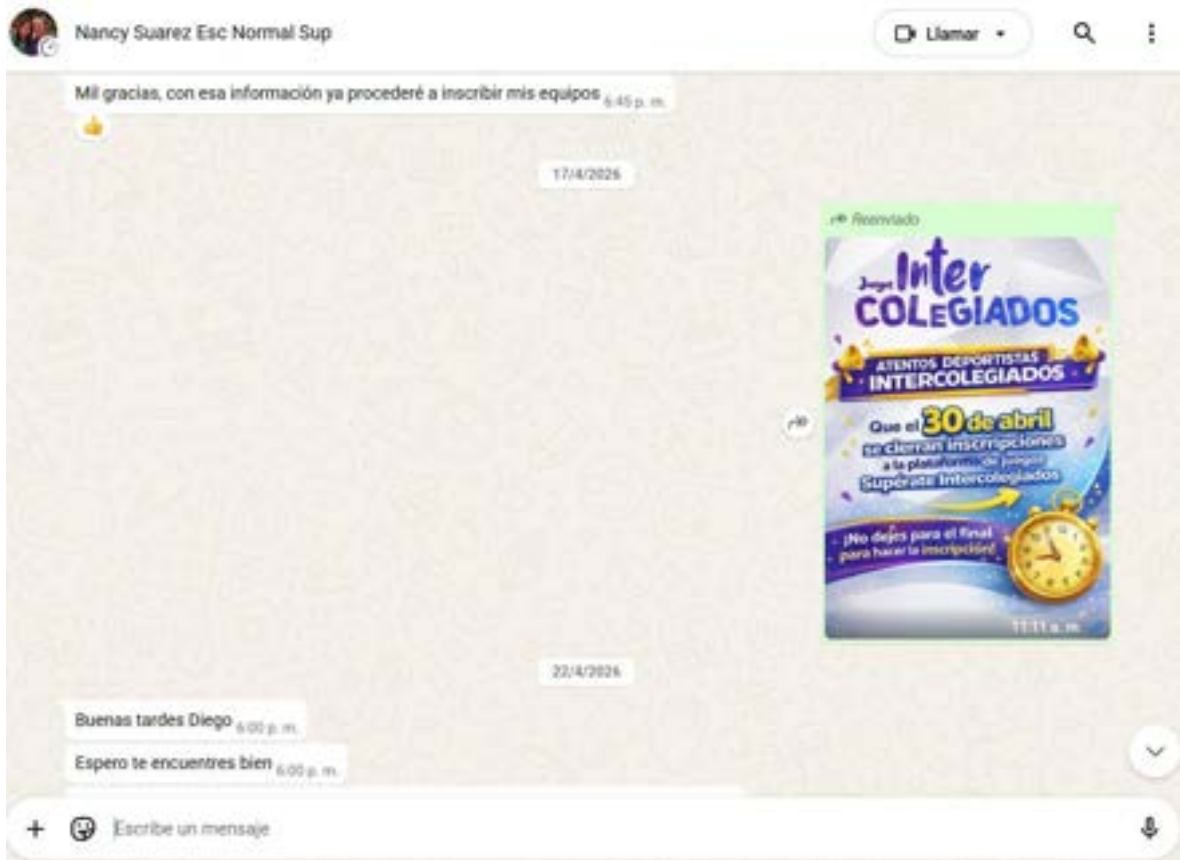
Nancy Suarez Esc Normal Sup

Llamar

Mil gracias, con esa información ya procederé a inscribir mis equipos 6:45 p. m.

👍

17/4/2026

Reenviado

Juegos Inter COLEGIADOS

ATENTOS DEPORTISTAS INTERCOLEGIADOS

Que el 30 de abril se cierran inscripciones a la plataforma de juegos Supérate Intercolegiados

¡No dejes para el final para hacer la inscripción!

11:11 a. m.

22/4/2026

Buenas tardes Diego 6:00 p. m.

Espero te encuentres bien 6:00 p. m.

Escribe un mensaje